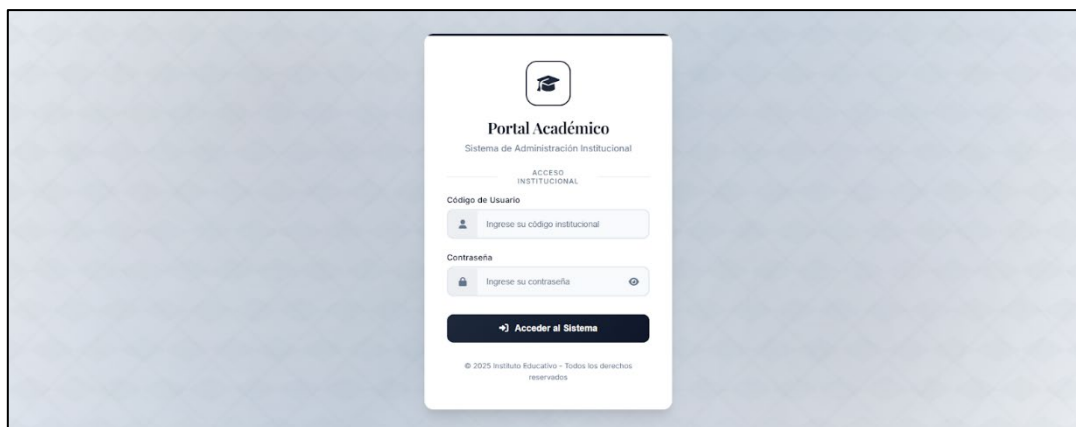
Portal Académico

Sistema de Administración Institucional

ACCESO INSTITUCIONAL

Código de Usuario

Ingrese su código institucional

Contraseña

Ingrese su contraseña

Acceder al Sistema

© 2025 Instituto Educativo - Todos los derechos reservados